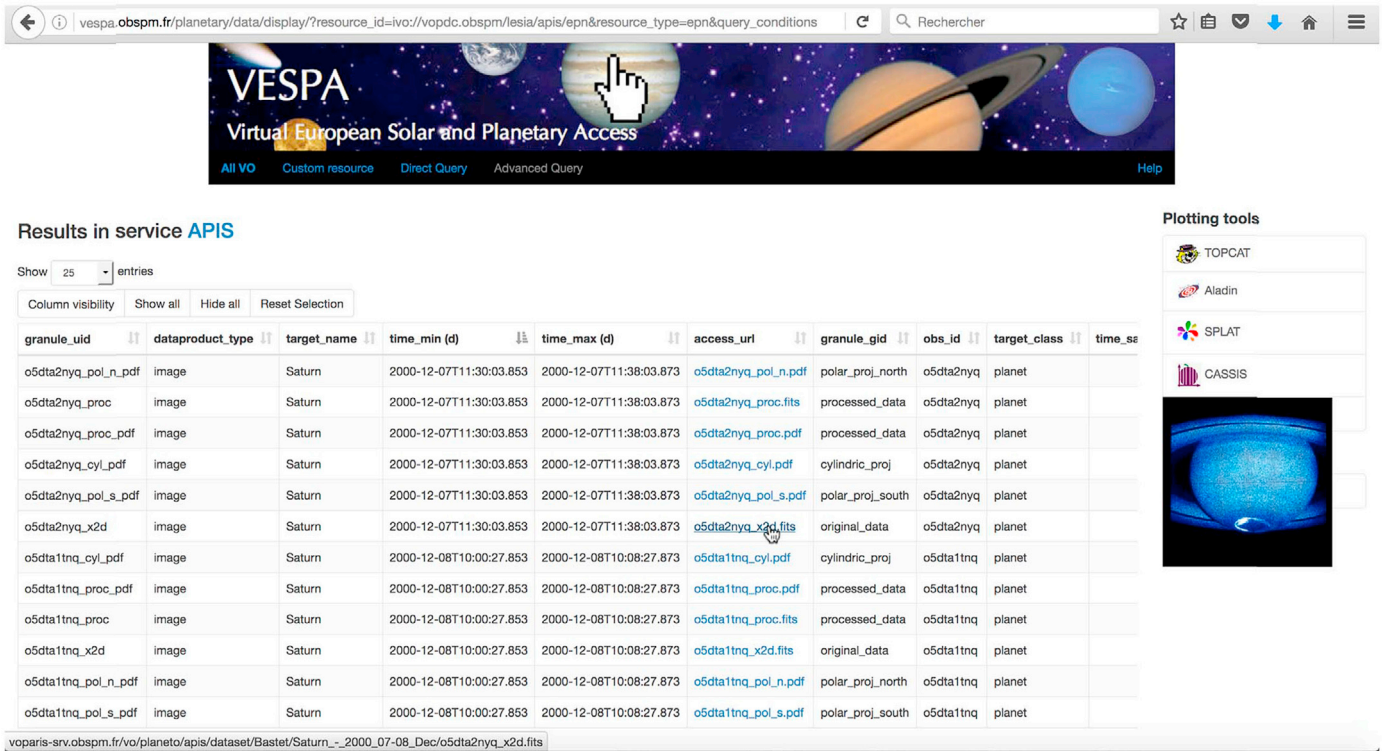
vespa.obspm.fr/planetary/data/display/?resource_id=ivo://vopdc.obspm/lesia/apis/epn&resource_type=epn&query_conditions

Rechercher

VESPA

Virtual European Solar and Planetary Access

All VO Custom resource Direct Query Advanced Query Help

Results in service APIS

Show 25 entries

Column visibility Show all Hide all Reset Selection

| granule_uid | dataproduct_type | target_name | time_min (d) | time_max (d) | access_url | granule_gid | obs_id | target_class | time_sa |
|---|---|---|---|---|---|---|---|---|---|
| o5dta2nyq_pol_n_pdf | image | Saturn | 2000-12-07T11:30:03.853 | 2000-12-07T11:38:03.873 | o5dta2nyq_pol_n.pdf | polar_proj_north | o5dta2nyq | planet | |
| o5dta2nyq_proc | image | Saturn | 2000-12-07T11:30:03.853 | 2000-12-07T11:38:03.873 | o5dta2nyq_proc.fits | processed_data | o5dta2nyq | planet | |
| o5dta2nyq_proc_pdf | image | Saturn | 2000-12-07T11:30:03.853 | 2000-12-07T11:38:03.873 | o5dta2nyq_proc.pdf | processed_data | o5dta2nyq | planet | |
| o5dta2nyq_cyl_pdf | image | Saturn | 2000-12-07T11:30:03.853 | 2000-12-07T11:38:03.873 | o5dta2nyq_cyl.pdf | cylindric_proj | o5dta2nyq | planet | |
| o5dta2nyq_pol_s_pdf | image | Saturn | 2000-12-07T11:30:03.853 | 2000-12-07T11:38:03.873 | o5dta2nyq_pol_s.pdf | polar_proj_south | o5dta2nyq | planet | |
| o5dta2nyq_x2d | image | Saturn | 2000-12-07T11:30:03.853 | 2000-12-07T11:38:03.873 | o5dta2nyq_x2d.fits | original_data | o5dta2nyq | planet | |
| o5dta1tnq_cyl_pdf | image | Saturn | 2000-12-08T10:00:27.853 | 2000-12-08T10:08:27.873 | o5dta1tnq_cyl.pdf | cylindric_proj | o5dta1tnq | planet | |
| o5dta1tnq_proc_pdf | image | Saturn | 2000-12-08T10:00:27.853 | 2000-12-08T10:08:27.873 | o5dta1tnq_proc.pdf | processed_data | o5dta1tnq | planet | |
| o5dta1tnq_proc | image | Saturn | 2000-12-08T10:00:27.853 | 2000-12-08T10:08:27.873 | o5dta1tnq_proc.fits | processed_data | o5dta1tnq | planet | |
| o5dta1tnq_x2d | image | Saturn | 2000-12-08T10:00:27.853 | 2000-12-08T10:08:27.873 | o5dta1tnq_x2d.fits | original_data | o5dta1tnq | planet | |
| o5dta1tnq_pol_n_pdf | image | Saturn | 2000-12-08T10:00:27.853 | 2000-12-08T10:08:27.873 | o5dta1tnq_pol_n.pdf | polar_proj_north | o5dta1tnq | planet | |
| o5dta1tnq_pol_s_pdf | image | Saturn | 2000-12-08T10:00:27.853 | 2000-12-08T10:08:27.873 | o5dta1tnq_pol_s.pdf | polar_proj_south | o5dta1tnq | planet | |

Plotting tools

TOPCAT

Aladin

SPLAT

CASSIS

voparis-srv.obspm.fr/vo/planeto/apis/dataset/Bastet/Saturn_-_2000_07-08_Dec/o5dta2nyq_x2d.fits